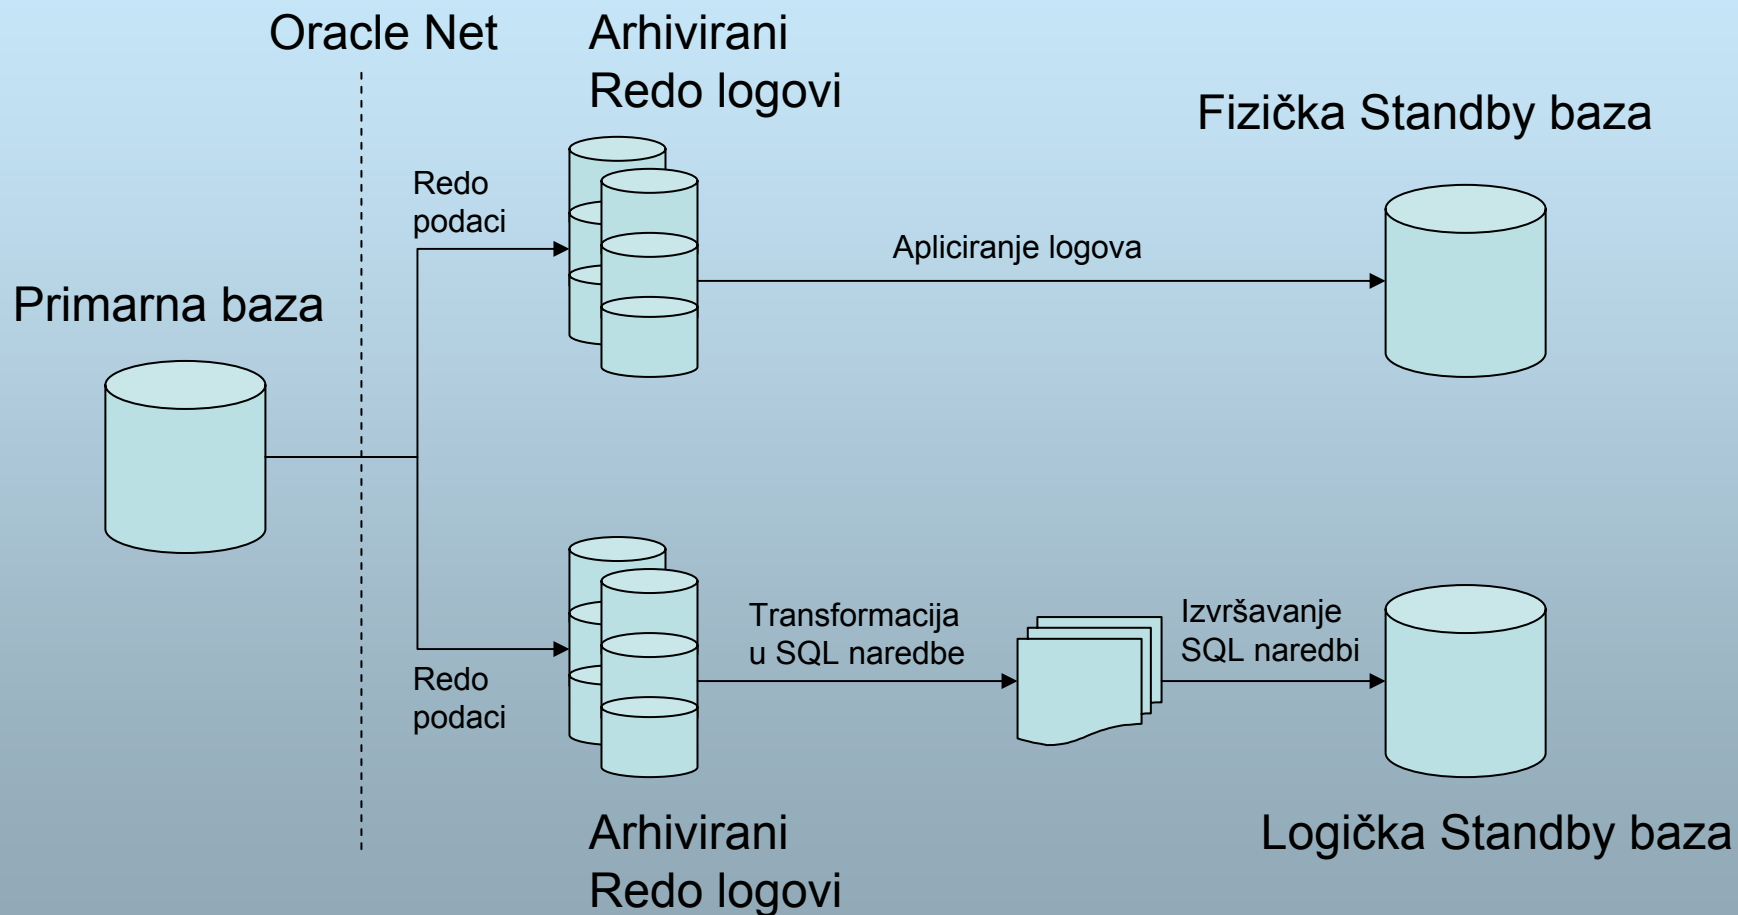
Oracle Net

Arhivirani
Redo logovi

Fizička Standby baza

Redo
podaci

Apliciranje logova

Primarna baza

Transformacija
u SQL naredbe

Izvršavanje
SQL naredbi

Redo
podaci

Arhivirani
Redo logovi

Logička Standby baza